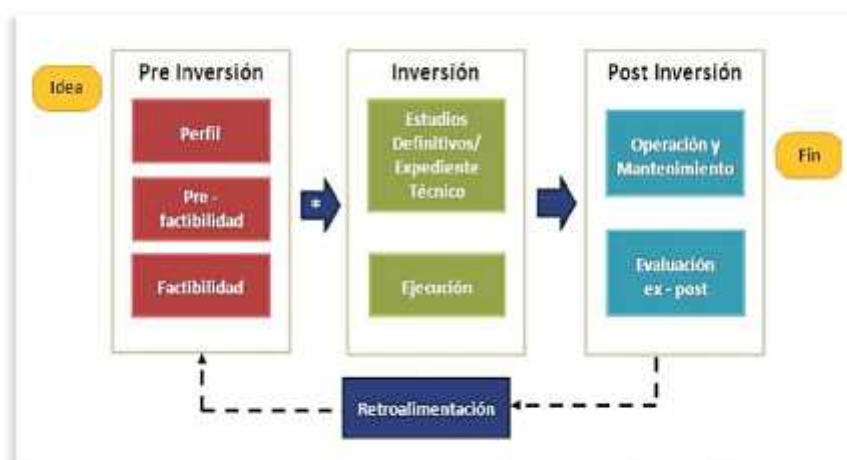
Idea

Pre Inversión

Perfil

Pre - factibilidad

Factibilidad

Inversión

Estudios Definitivos/ Expediente Técnico

Ejecución

Post Inversión

Operación y Mantenimiento

Evaluación ex - post

Fin

Retroalimentación